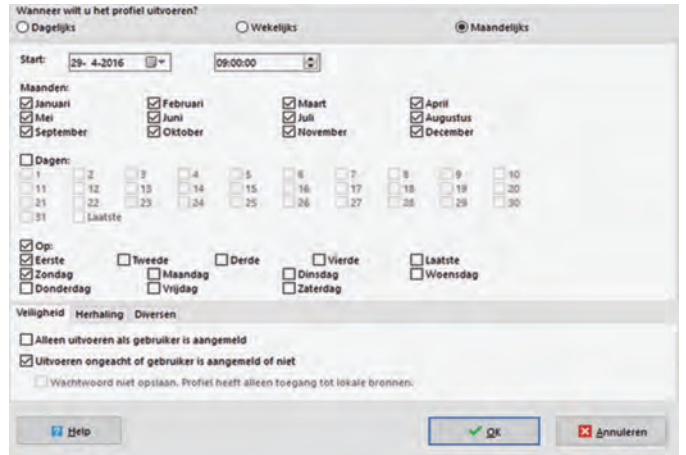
Wanneer wilt u het profiel uitvoeren?
Dagelijks
Wekelijks
Maandelijks

Start: 29- 4-2016 09:00:00

Maanden:
Januari
Februari
Maart
April
Mei
Juni
Juli
Augustus
September
Oktober
November
December

Dagen:
1
2
3
4
5
6
7
8
9
10
11
12
13
14
15
16
17
18
19
20
21
22
23
24
25
26
27
28
29
30
31
Laatste

Op:
Eerste
Tweede
Derde
Vierde
Laatste
Zondag
Maandag
Dinsdag
Woensdag
Donderdag
Vrijdag
Zaterdag

Veiligheid
Herhaling
Diversen

Alleen uitvoeren als gebruiker is aangemeld
Uitvoeren ongeacht of gebruiker is aangemeld of niet
Wachtwoord niet opslaan. Profiel heeft alleen toegang tot lokale bronnen.

Help
OK
Annuleren